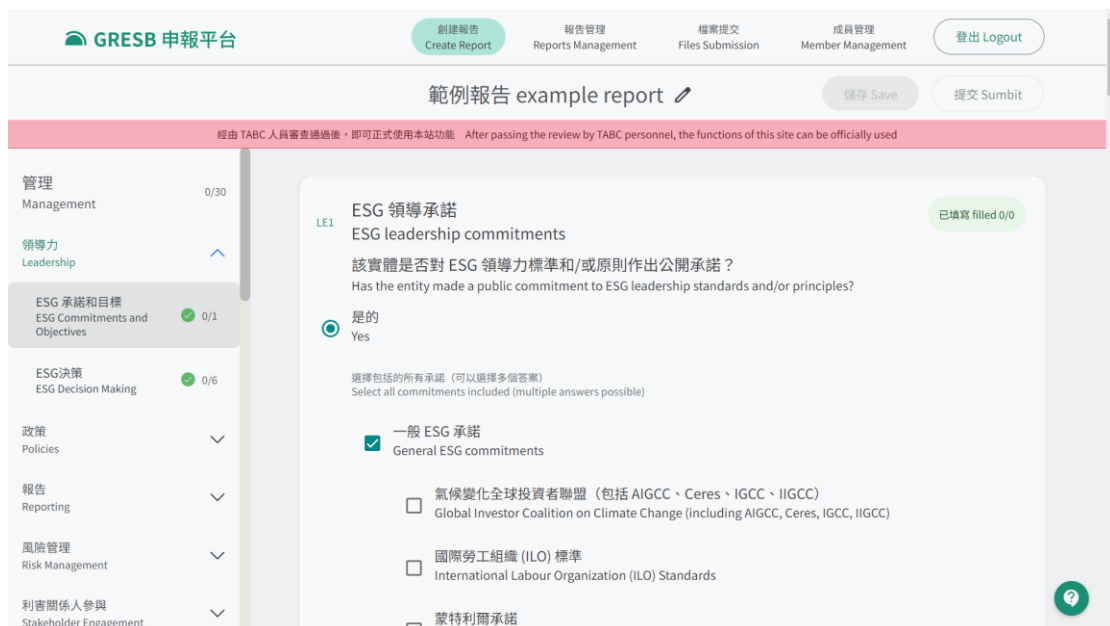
GRESB 申報平台

創建報告
Create Report

報告管理
Reports Management

檔案提交
Files Submission

成員管理
Member Management

登出 Logout

範例報告 example report

儲存 Save

提交 Sumbit

經由 TABC 人員審查通過後，即可正式使用本站功能 After passing the review by TABC personnel, the functions of this site can be officially used

管理
Management
0/30

領導力
Leadership

ESG 承諾和目標
ESG Commitments and Objectives
0/1

ESG決策
ESG Decision Making
0/6

政策
Policies

報告
Reporting

風險管理
Risk Management

利害關係人參與
Stakeholder Engagement

LE1

ESG 領導承諾
ESG leadership commitments

已填寫 filled 0/0

該實體是否對 ESG 領導力標準和/或原則作出公開承諾？
Has the entity made a public commitment to ESG leadership standards and/or principles?

是的
Yes

選擇包括的所有承諾（可以選擇多個答案）
Select all commitments included (multiple answers possible)

一般 ESG 承諾
General ESG commitments

氣候變化全球投資者聯盟（包括 AIGCC、Ceres、IGCC、IIGCC）
Global Investor Coalition on Climate Change (including AIGCC, Ceres, IGCC, IIGCC)

國際勞工組織 (ILO) 標準
International Labour Organization (ILO) Standards

蒙特利爾承諾